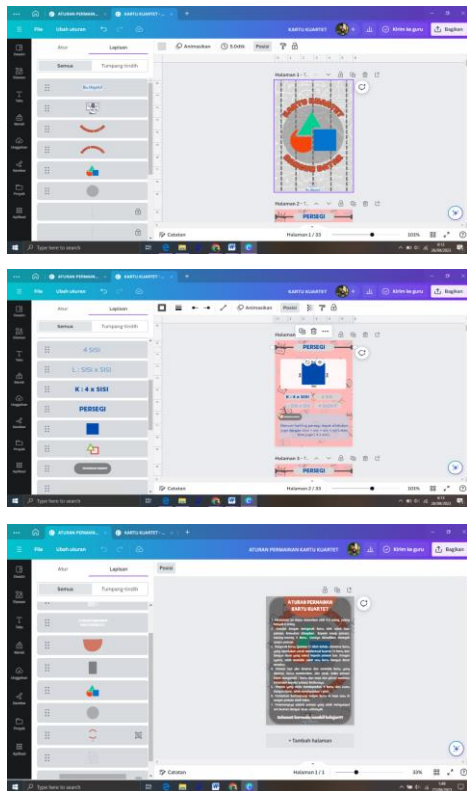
ATURAN PERMAINAN · KARTU KUARTET ·
File · Ubah ukuran
KARTU KUARTET
Kirim ke guru · Bagikan
Atur · Lapisan
Semua · Tumpang-tindih
Animasikan · 5.0 detik · Posisi
Halaman 1 - T...
KARTU KUARTET
Halaman 2 - T...
PERSEGI
Catatan · Halaman 1 / 33 · 100%
Type here to search

ATURAN PERMAIN... · KARTU KUARTET ·
File · Ubah ukuran
Kirim ke guru · Bagikan
Atur · Lapisan
Semua · Tumpang-tindih
4 SISI
L : SISI x SISI
K : 4 x SISI
PERSEGI
Animasikan · Posisi
Halaman 2 - T...
PERSEGI
K : 4 x SISI
Halaman 3 - T...
PERSEGI
Catatan · Halaman 2 / 33 · 100%
Type here to search

ATURAN PERMAIN... · KARTU KUARTET ·
File · Ubah ukuran
ATURAN PERMAINAN KARTU KUARTET
Kirim ke guru · Bagikan
Atur · Lapisan
Semua · Tumpang-tindih
Posisi
ATURAN PERMAINAN KARTU KUARTET
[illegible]
+ Tambah halaman
Catatan · Halaman 1 / 1 · 33%
Type here to search